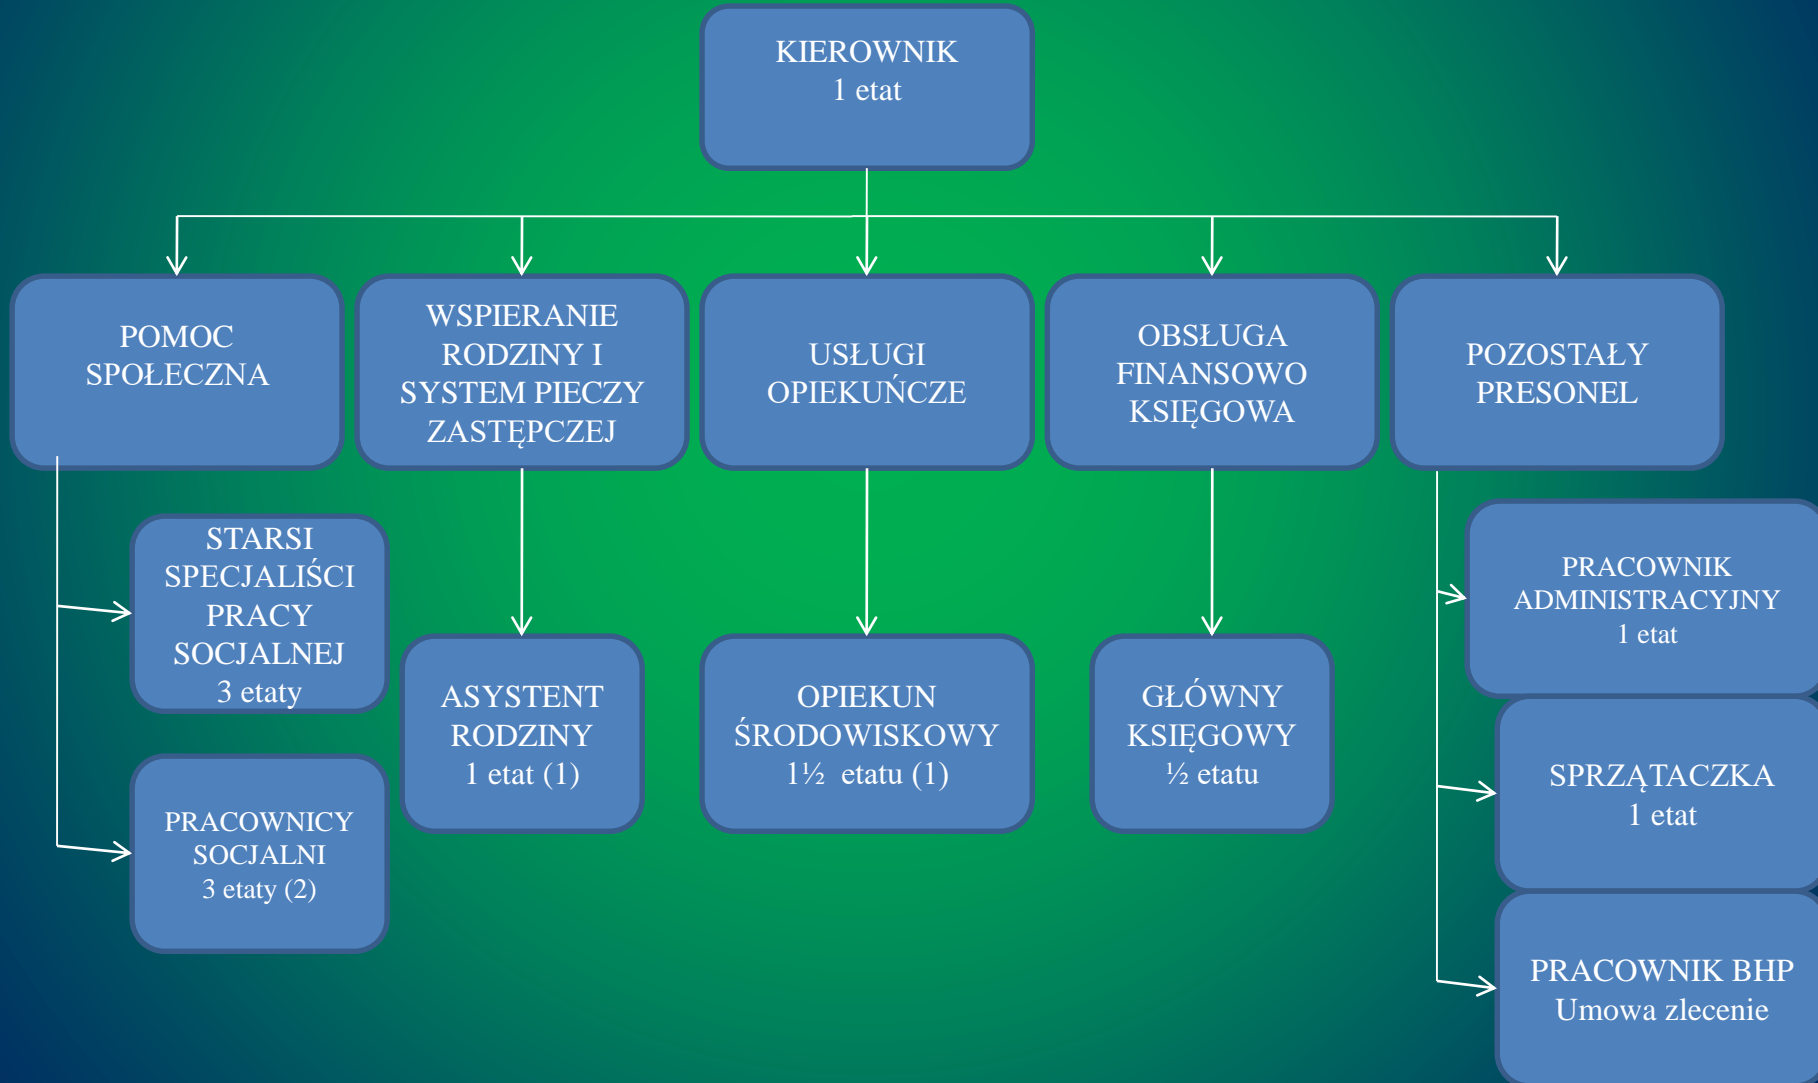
KIEROWNIK
1 etat

POMOC SPOŁECZNA

WSPIERANIE RODZINY I SYSTEM PIECZY ZASTĘPCZEJ

USŁUGI OPIEKUŃCZE

OBSŁUGA FINANSOWO KSIĘGOWA

POZOSTAŁY PRESONEL

STARSI SPECJALIŚCI PRACY SOCJALNEJ
3 etaty

PRACOWNICY SOCJALNI
3 etaty (2)

ASYSTENT RODZINY
1 etat (1)

OPIEKUN ŚRODOWISKOWY
1½ etatu (1)

GŁÓWNY KSIĘGOWY
½ etatu

PRACOWNIK ADMINISTRACYJNY
1 etat

SPRZĄTACZKA
1 etat

PRACOWNIK BHP
Umowa zlecenie